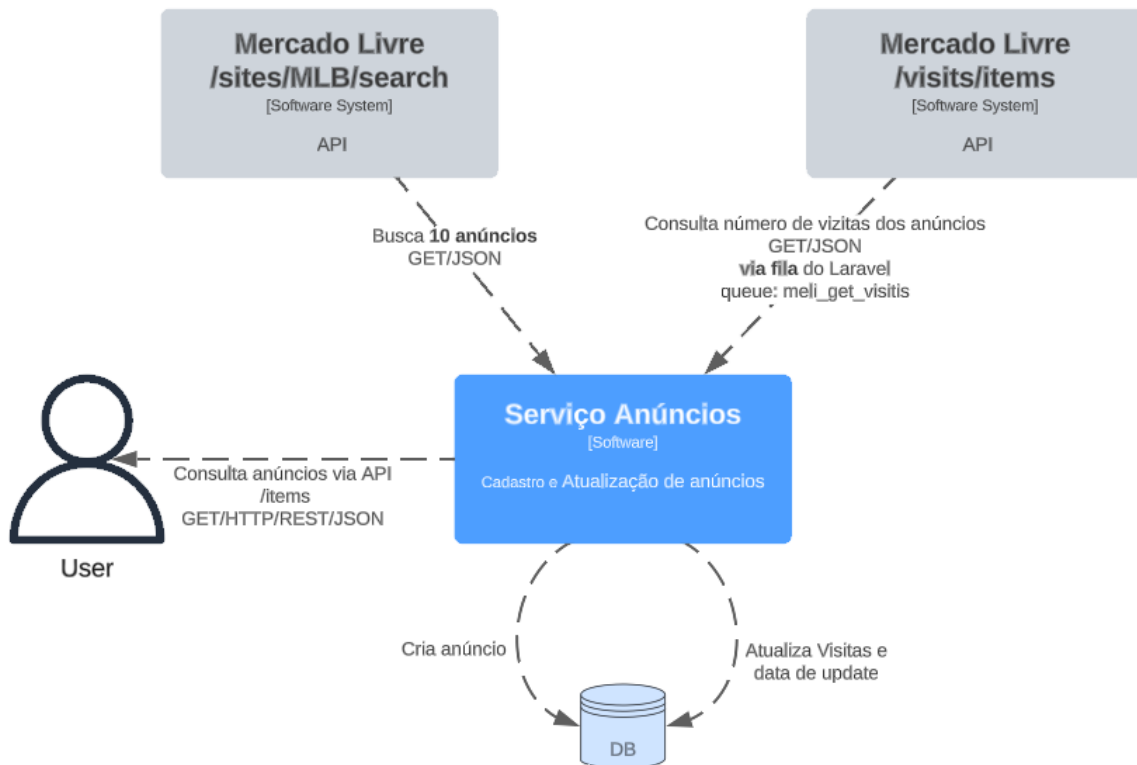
Mercado Livre
/sites/MLB/search
[Software System]

API

Mercado Livre
/visits/items
[Software System]

API

Busca **10 anúncios**
GET/JSON

Consulta número de vizitas dos anúncios
GET/JSON
**via fila** do Laravel
queue: meli_get_visitis

Serviço Anúncios
[Software]

Cadastro e Atualização de anúncios

Consulta anúncios via API
/items
GET/HTTP/REST/JSON

User

Cria anúncio

Atualiza Visitas e
data de update

DB